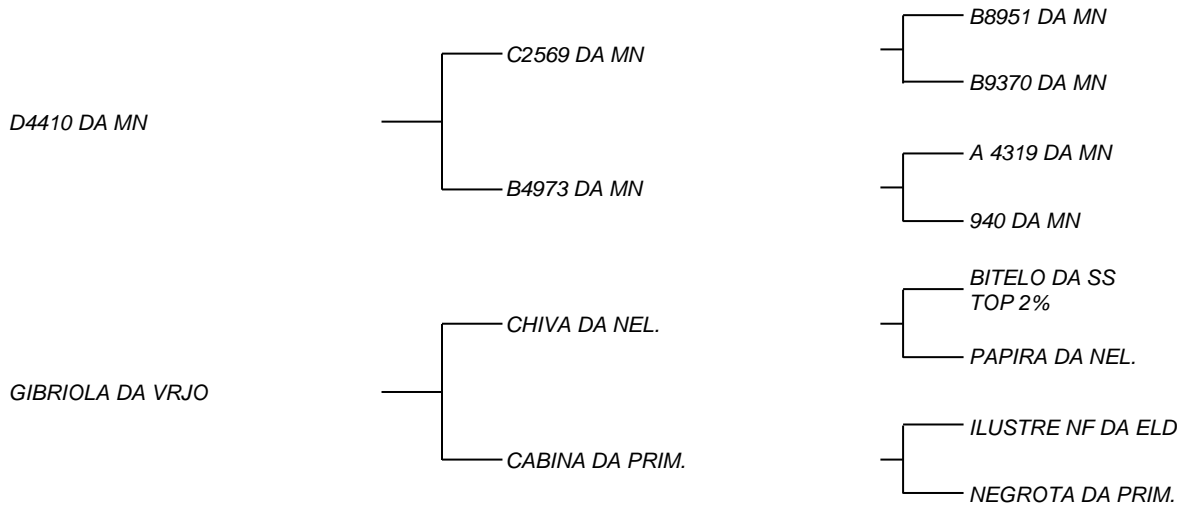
D4410 DA MN

C2569 DA MN

B8951 DA MN

B9370 DA MN

B4973 DA MN

A 4319 DA MN

940 DA MN

GIBRIOLA DA VRJO

CHIVA DA NEL.

BITELO DA SS TOP 2%

PAPIRA DA NEL.

CABINA DA PRIM.

ILUSTRE NF DA ELD

NEGROTA DA PRIM.